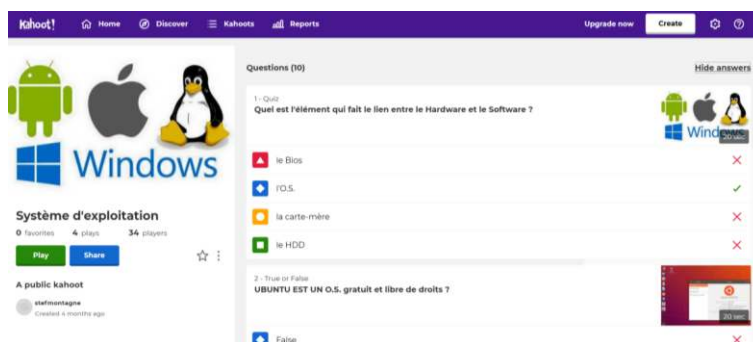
Kahoot! Home Discover Kahoots Reports Upgrade now Create

Windows

Système d'exploitation

0 favorites 4 plays 34 players

Play Share

A public kahoot

stefmontagne
Created 4 months ago

Questions (10)

Hide answers

1 - Quiz
Quel est l'élément qui fait le lien entre le Hardware et le Software ?

Windows

20 sec

le Bios

l'O.S.

la carte-mère

le HDD

2 - True or False
UBUNTU EST UN O.S. gratuit et libre de droits ?

20 sec

False